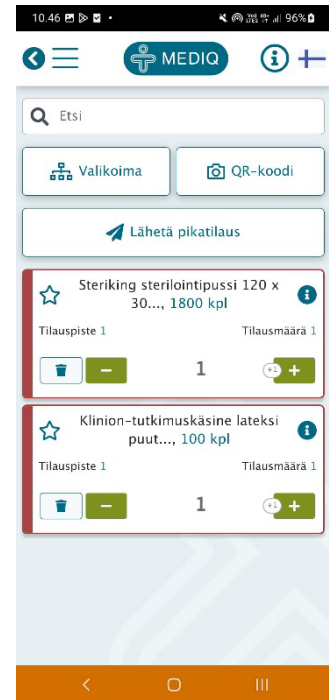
10.46 96%

MEDIQ

Etsi

Valikoima

QR-koodi

Lähetä pikatilaus

Steriking sterilointipussi 120 x 30..., 1800 kpl

Tilauspiste 1

Tilausmäärä 1

1

+1 +

Klinion-tutkimuskäsine lateksi puut..., 100 kpl

Tilauspiste 1

Tilausmäärä 1

1

+1 +